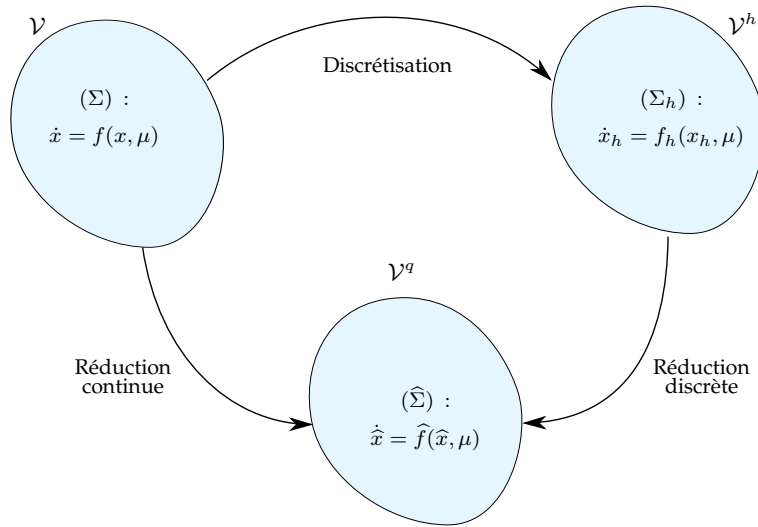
$\mathcal{V}$

$(\Sigma)$ :
$\dot{x} = f(x, \mu)$

Discrétisation

$\mathcal{V}^h$

$(\Sigma_h)$ :
$\dot{x}_h = f_h(x_h, \mu)$

$\mathcal{V}^q$

Réduction continue

$(\widehat{\Sigma})$ :
$\dot{\widehat{x}} = \widehat{f}(\widehat{x}, \mu)$

Réduction discrète